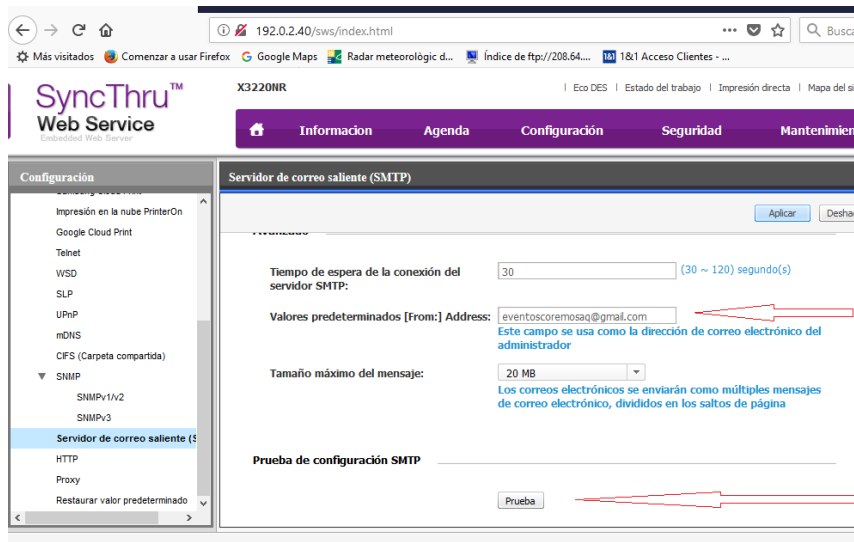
192.0.2.40/sws/index.html

Busca

Más visitados Comenzar a usar Firefox Google Maps Radar meteorológic d... Índice de ftp://208.64.... 1&1 Acceso Clientes - ...

SyncThru™ Web Service
Embedded Web Server

X3220NR

Eco DES | Estado del trabajo | Impresión directa | Mapa del si

Informacion Agenda Configuración Seguridad Mantenimien

Configuración

Impresión en la nube PrinterOn
Google Cloud Print
Telnet
WSD
SLP
UPnP
mDNS
CIFS (Carpeta compartida)
SNMP
SNMPv1/v2
SNMPv3
Servidor de correo saliente (S
HTTP
Proxy
Restaurar valor predeterminado

Servidor de correo saliente (SMTP)

Aplicar Desha

Tiempo de espera de la conexión del servidor SMTP:
30
(30 ~ 120) segundo(s)

Valores predeterminados [From:] Address:
eventoscoremosaq@gmail.com
Este campo se usa como la dirección de correo electrónico del administrador

Tamaño máximo del mensaje:
20 MB
Los correos electrónicos se enviarán como múltiples mensajes de correo electrónico, divididos en los saltos de página

Prueba de configuración SMTP

Prueba